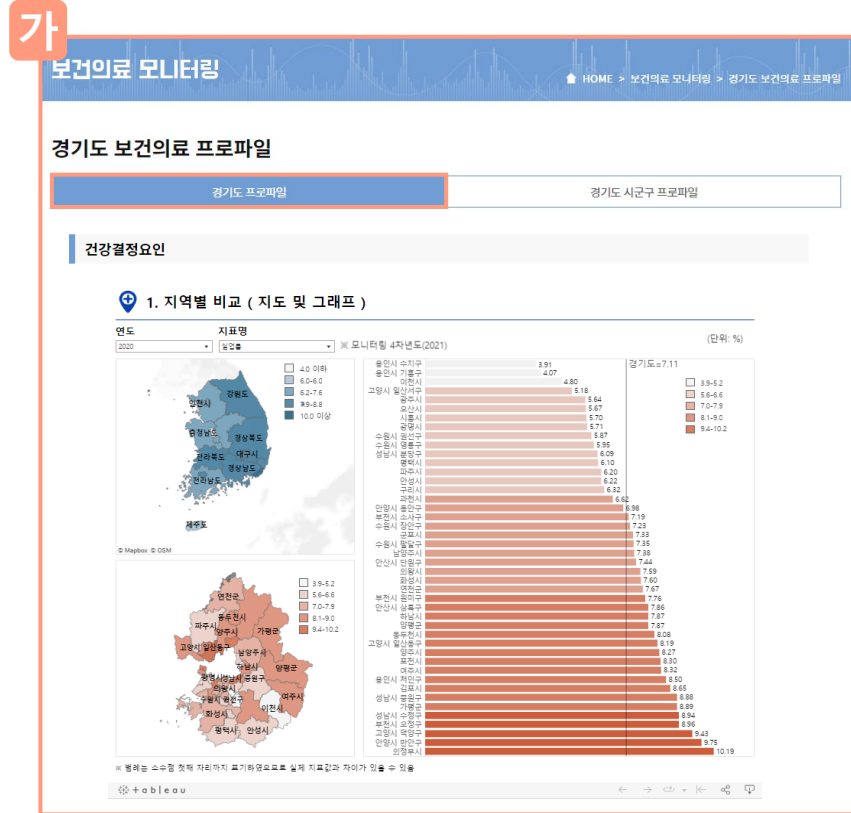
가

보건의료 모니터링

HOME > 보건의료 모니터링 > 경기도 보건의료 프로파일

경기도 보건의료 프로파일

경기도 프로파일

경기도 시군구 프로파일

건강결정요인

1. 지역별 비교 ( 지도 및 그래프 )

연도
2020

지표명
실업률

※ 모니터링 4차년도(2021)

(단위: %)

4.0 이하
6.0~6.0
6.2~7.6
7.9~8.8
10.0 이상

강원도
인천시
충청남도
경상북도
대구시
전라북도
경상남도
전라남도
제주도

© Mapbox © OSM

3.9~5.2
5.6~6.6
7.0~7.9
8.1~9.0
9.4~10.2

연천군
파주시
동두천시
양주시
가평군
고양시 일산동구
남양주시
하남시
양평군
광명시
의왕시
수원시 팔달구
여주시
이천시
화성시
평택시
안성시

경기도=7.11

| 지역 | 값 |
|---|---|
| 용인시 수지구 | 3.91 |
| 용인시 기흥구 | 4.07 |
| 이천시 | 4.80 |
| 고양시 일산서구 | 5.18 |
| 광주시 | 5.64 |
| 오산시 | 5.67 |
| 시흥시 | 5.70 |
| 광명시 | 5.71 |
| 수원시 권선구 | 5.87 |
| 수원시 영통구 | 5.95 |
| 성남시 분당구 | 6.09 |
| 평택시 | 6.10 |
| 파주시 | 6.20 |
| 안성시 | 6.22 |
| 구리시 | 6.32 |
| 과천시 | 6.62 |
| 안양시 동안구 | 6.98 |
| 부천시 소사구 | 7.19 |
| 수원시 장안구 | 7.23 |
| 군포시 | 7.33 |
| 수원시 팔달구 | 7.35 |
| 남양주시 | 7.38 |
| 안산시 단원구 | 7.44 |
| 의왕시 | 7.59 |
| 화성시 | 7.60 |
| 연천군 | 7.67 |
| 부천시 원미구 | 7.76 |
| 안산시 상록구 | 7.86 |
| 하남시 | 7.87 |
| 양평군 | 7.87 |
| 동두천시 | 8.08 |
| 고양시 일산동구 | 8.19 |
| 양주시 | 8.27 |
| 포천시 | 8.30 |
| 여주시 | 8.32 |
| 용인시 처인구 | 8.50 |
| 김포시 | 8.65 |
| 성남시 중원구 | 8.88 |
| 가평군 | 8.89 |
| 성남시 수정구 | 8.94 |
| 부천시 오정구 | 8.96 |
| 고양시 덕양구 | 9.43 |
| 안양시 만안구 | 9.75 |
| 의정부시 | 10.19 |

※ 범례는 소수점 첫째 자리까지 표기하였으므로 실제 지표값과 차이가 있을 수 있음

+ableau